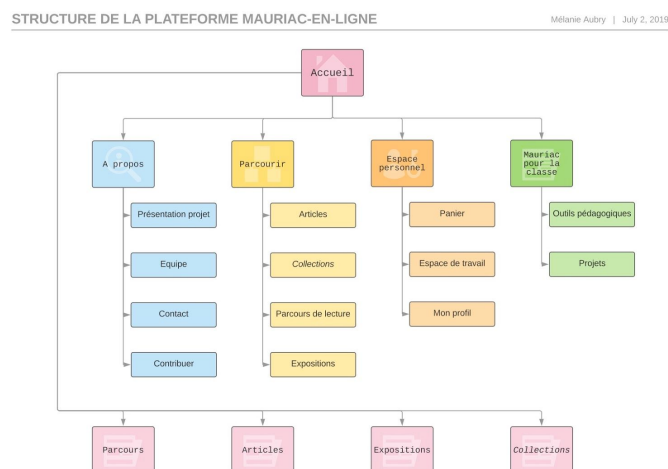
STRUCTURE DE LA PLATEFORME MAURIAC-EN-LIGNE

Mélanie Aubry | July 2, 2019

Accueil

A propos

Présentation projet

Equipe

Contact

Contribuer

Parcourir

Articles

*Collections*

Parcours de lecture

Expositions

Espace personnel

Panier

Espace de travail

Mon profil

Mauriac pour la classe

Outils pédagogiques

Projets

Parcours

Articles

Expositions

*Collections*